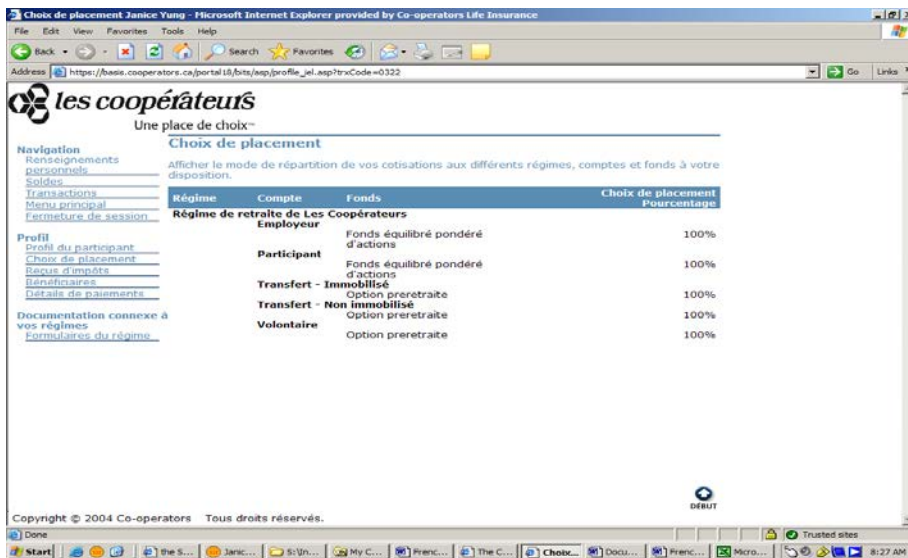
Choix de placement Janice Yung - Microsoft Internet Explorer provided by Co-operators Life Insurance

File Edit View Favorites Tools Help

Back Search Favorites

Address https://basis.cooperators.ca/portal18/bits/asp/profile_iel.asp?trxCode=0322 Go Links

les coopérateurs
Une place de choix™

Navigation
Renseignements personnels
Soldes
Transactions
Menu principal
Fermeture de session

Profil
Profil du participant
Choix de placement
Reçus d'impôts
Bénéficiaires
Détails de paiements

Documentation connexe à vos régimes
Formulaires du régime

Choix de placement

Afficher le mode de répartition de vos cotisations aux différents régimes, comptes et fonds à votre disposition.

| Régime | Compte | Fonds | Choix de placement Pourcentage |
|---|---|---|---|
| Régime de retraite de Les Coopérateurs | | | |
| | Employeur | | |
| | | Fonds équilibré pondéré d'actions | 100% |
| | Participant | | |
| | | Fonds équilibré pondéré d'actions | 100% |
| | Transfert - Immobilisé | | |
| | | Option preretraite | 100% |
| | Transfert - Non immobilisé | | |
| | | Option preretraite | 100% |
| | Volontaire | | |
| | | Option preretraite | 100% |

DÉBUT

Copyright © 2004 Co-operators Tous droits réservés.

Done Trusted sites

Start the S... Janic... S:\In... My C... Frenc... The C... Choix... Docu... Frenc... Micro... 8:27 AM